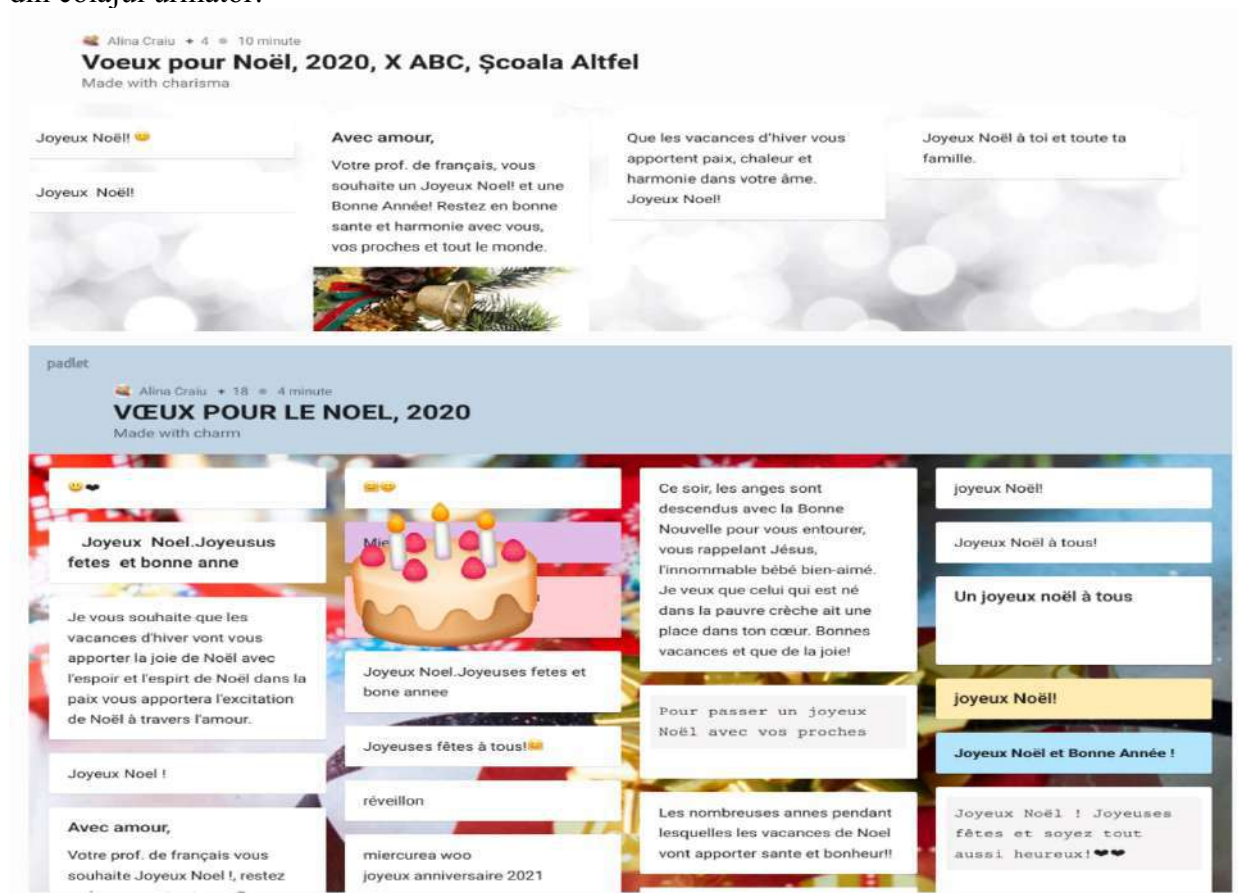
din colajul animat:

Alina Craiu • 4 • 10 minute
Voeux pour Noël, 2020, X ABC, Școala Altfel
Made with charisma

Joyeux Noël! 😀

Joyeux Noël!

Avec amour,
Votre prof. de français, vous souhaite un Joyeux Noel! et une Bonne Année! Restez en bonne sante et harmonie avec vous, vos proches et tout le monde.

Que les vacances d'hiver vous apportent paix, chaleur et harmonie dans votre âme. Joyeux Noel!

Joyeux Noël à toi et toute ta famille.

padlet

Alina Craiu • 18 • 4 minute
VŒUX POUR LE NOEL, 2020
Made with charm

😀❤

Joyeux Noel.Joyeusus fetes et bonne anne

Je vous souhaite que les vacances d'hiver vont vous apporter la joie de Noël avec l'espoir et l'espirt de Noël dans la paix vous apportera l'excitation de Noël à travers l'amour.

Joyeux Noel !

Avec amour,
Votre prof. de français vous souhaite Joyeux Noel !, restez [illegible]

😀😀

Mie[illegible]

Joyeux Noel.Joyeuses fetes et bone annee

Joyeuses fêtes à tous!😀

réveillon

miercurea woo
joyeux anniversaire 2021

Ce soir, les anges sont descendus avec la Bonne Nouvelle pour vous entourer, vous rappelant Jésus, l'innommable bébé bien-aimé. Je veux que celui qui est né dans la pauvre crèche ait une place dans ton cœur. Bonnes vacances et que de la joie!

Pour passer un joyeux Noël avec vos proches

Les nombreuses annes pendant lesquelles les vacances de Noel vont apporter sante et bonheur!!

joyeux Noël!

Joyeux Noël à tous!

Un joyeux noël à tous

joyeux Noël!

Joyeux Noël et Bonne Année !

Joyeux Noël ! Joyeuses fêtes et soyez tout aussi heureux!❤❤